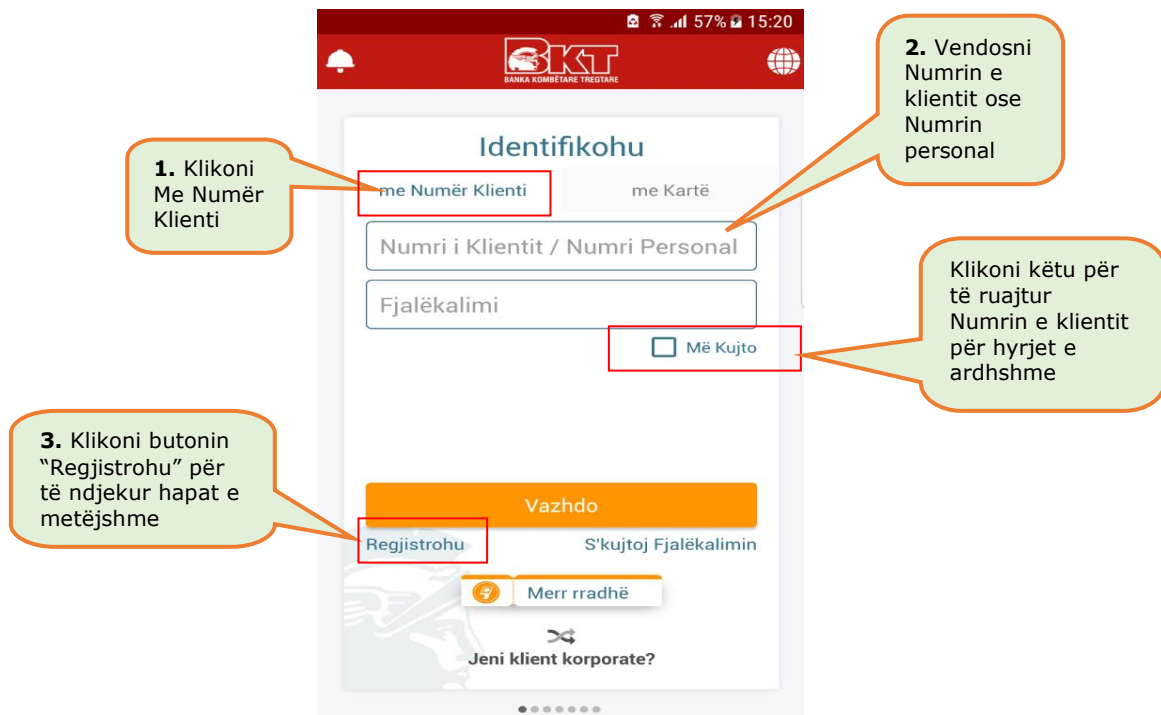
57% 15:20

BKT
BANKA KOMBËTARE TREGTARE

Identifikohu

me Numër Klienti

me Kartë

Numri i Klientit / Numri Personal

Fjalëkalimi

Më Kujto

Vazhdo

Regjistrohu

S'kujtoj Fjalëkalimin

Merr rradhë

Jeni klient korporate?

1. Klikoni Me Numër Klienti

2. Vendosni Numrin e klientit ose Numrin personal

Klikoni këtu për të ruajtur Numrin e klientit për hyrjet e ardhshme

3. Klikoni butonin "Regjistrohu" për të ndjekur hapat e metëjshme